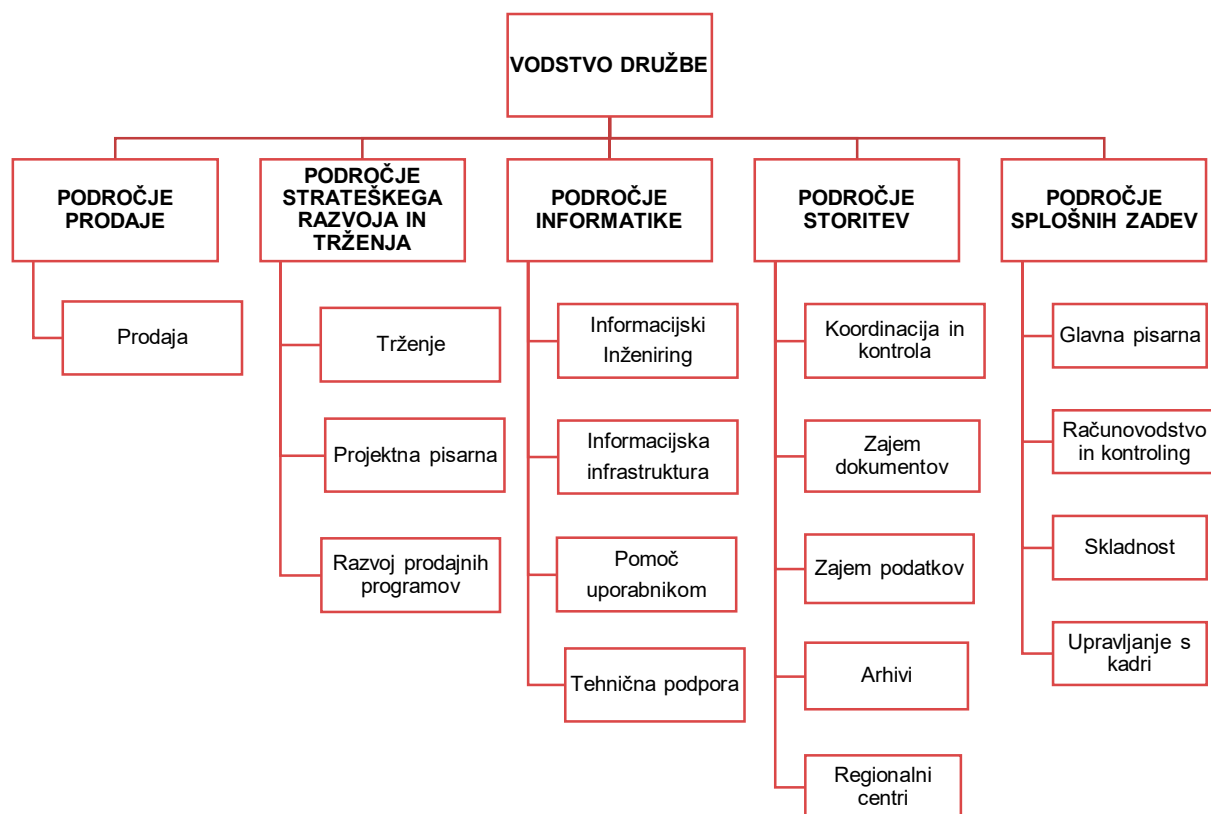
VODSTVO DRUŽBE

PODROČJE PRODAJE

Prodaja

PODROČJE STRATEŠKEGA RAZVOJA IN TRŽENJA

Trženje

Projektna pisarna

Razvoj prodajnih programov

PODROČJE INFORMATIKE

Informacijski Inženiring

Informacijska infrastruktura

Pomoč uporabnikom

Tehnična podpora

PODROČJE STORITEV

Koordinacija in kontrola

Zajem dokumentov

Zajem podatkov

Arhivi

Regionalni centri

PODROČJE SPLOŠNIH ZADEV

Glavna pisarna

Računovodstvo in kontroling

Skladnost

Upravljanje s kadri